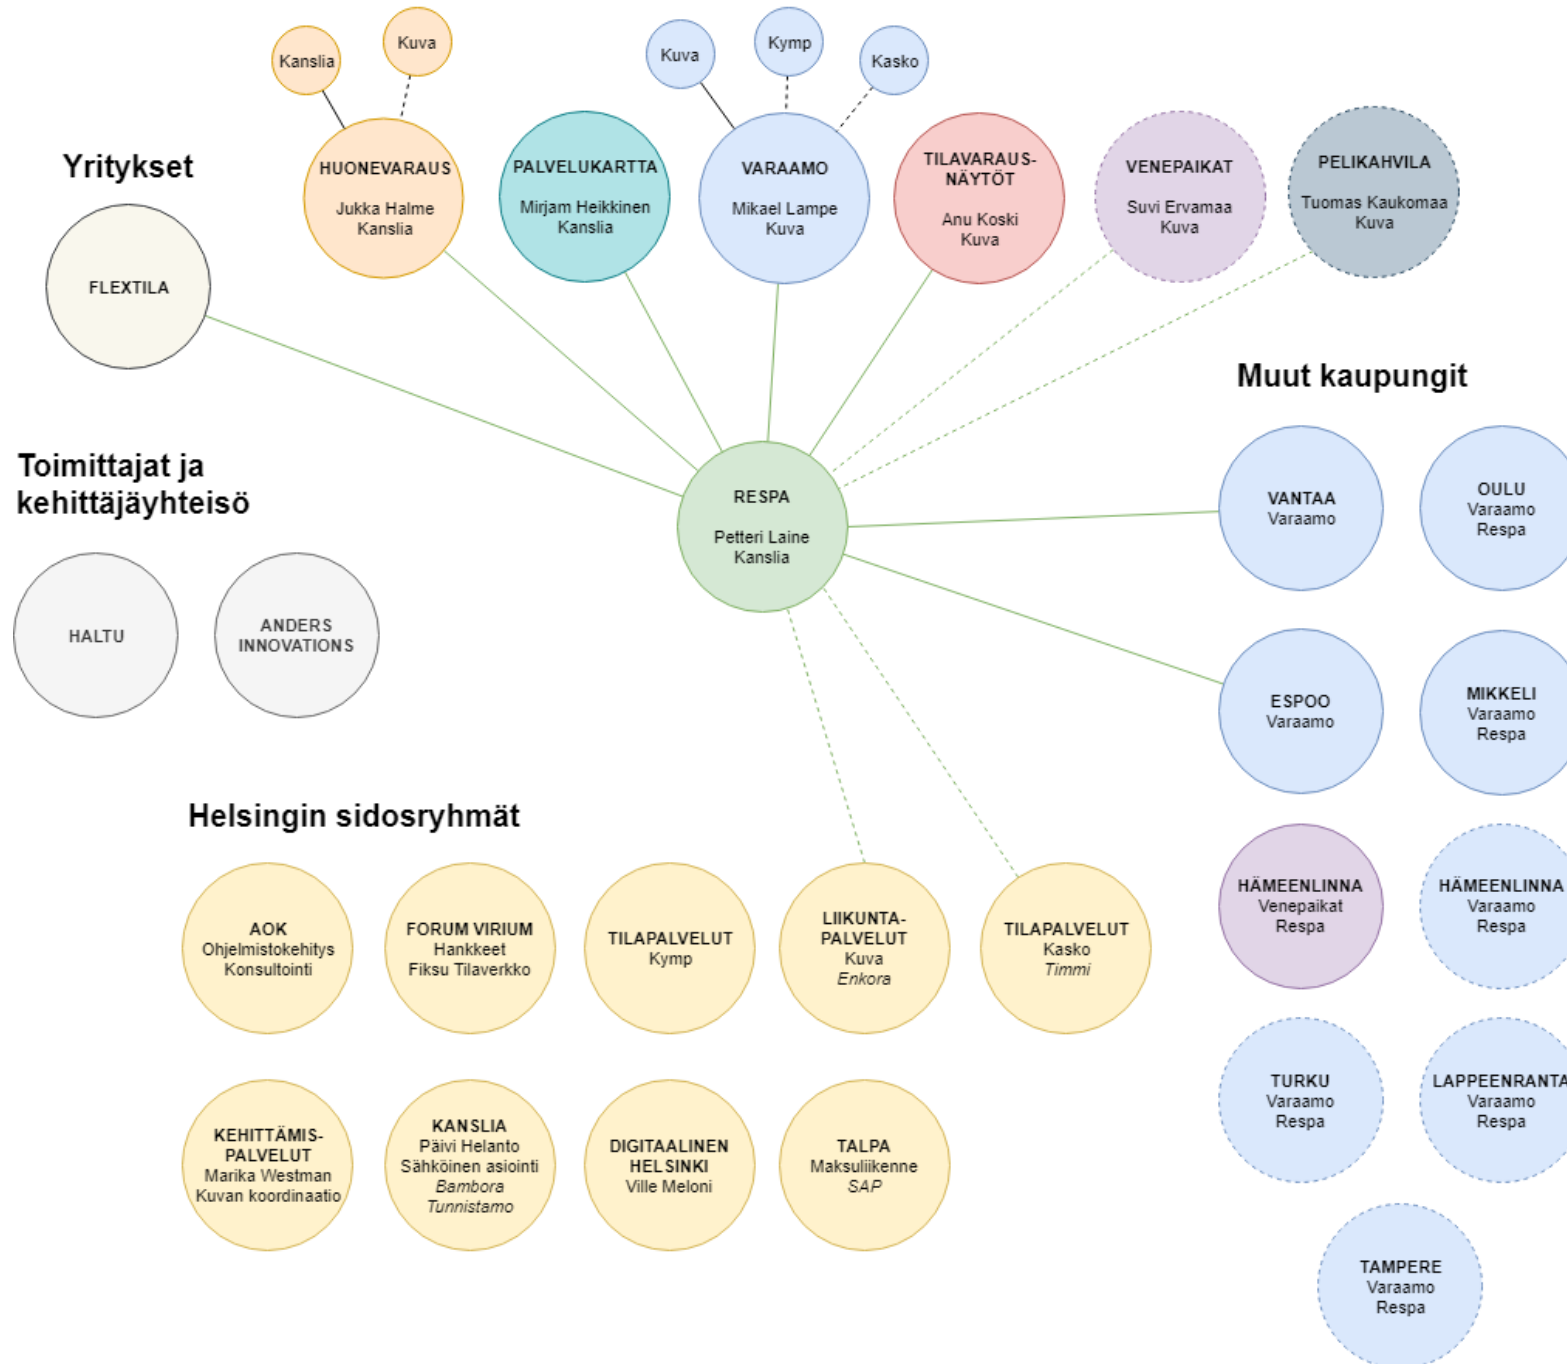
Kanslia

Kuva

Kuva

Kymp

Kasko

Yritykset

HUONEVARAUS
Jukka Halme
Kanslia

PALVELUKARTTA
Mirjam Heikkinen
Kanslia

VARAAMO
Mikael Lampe
Kuva

TILAVARAUS-NÄYTÖT
Anu Koski
Kuva

VENEPAIKAT
Suvi Ervamaa
Kuva

PELIKAHVILA
Tuomas Kaukomaa
Kuva

FLEXTILA

Muut kaupungit

Toimittajat ja kehittäjäyhteisö

RESPA
Petteri Laine
Kanslia

VANTAA
Varaamo

OULU
Varaamo
Respa

HALTU

ANDERS INNOVATIONS

ESPOO
Varaamo

MIKKELI
Varaamo
Respa

Helsingin sidosryhmät

HÄMEENLINNA
Venepaikat
Respa

HÄMEENLINNA
Varaamo
Respa

AOK
Ohjelmistokehitys
Konsultointi

FORUM VIRIUM
Hankkeet
Fiksu Tilaverkko

TILAPALVELUT
Kymp

LIIKUNTA-PALVELUT
Kuva
Enkora

TILAPALVELUT
Kasko
Timmi

TURKU
Varaamo
Respa

LAPPEENRANTA
Varaamo
Respa

KEHITTÄMIS-PALVELUT
Marika Westman
Kuvan koordinaatio

KANSLIA
Päivi Helanto
Sähköinen asiointi
Bambora
Tunnistamo

DIGITAALINEN HELSINKI
Ville Meloni

TALPA
Maksuliikenne
SAP

TAMPERE
Varaamo
Respa